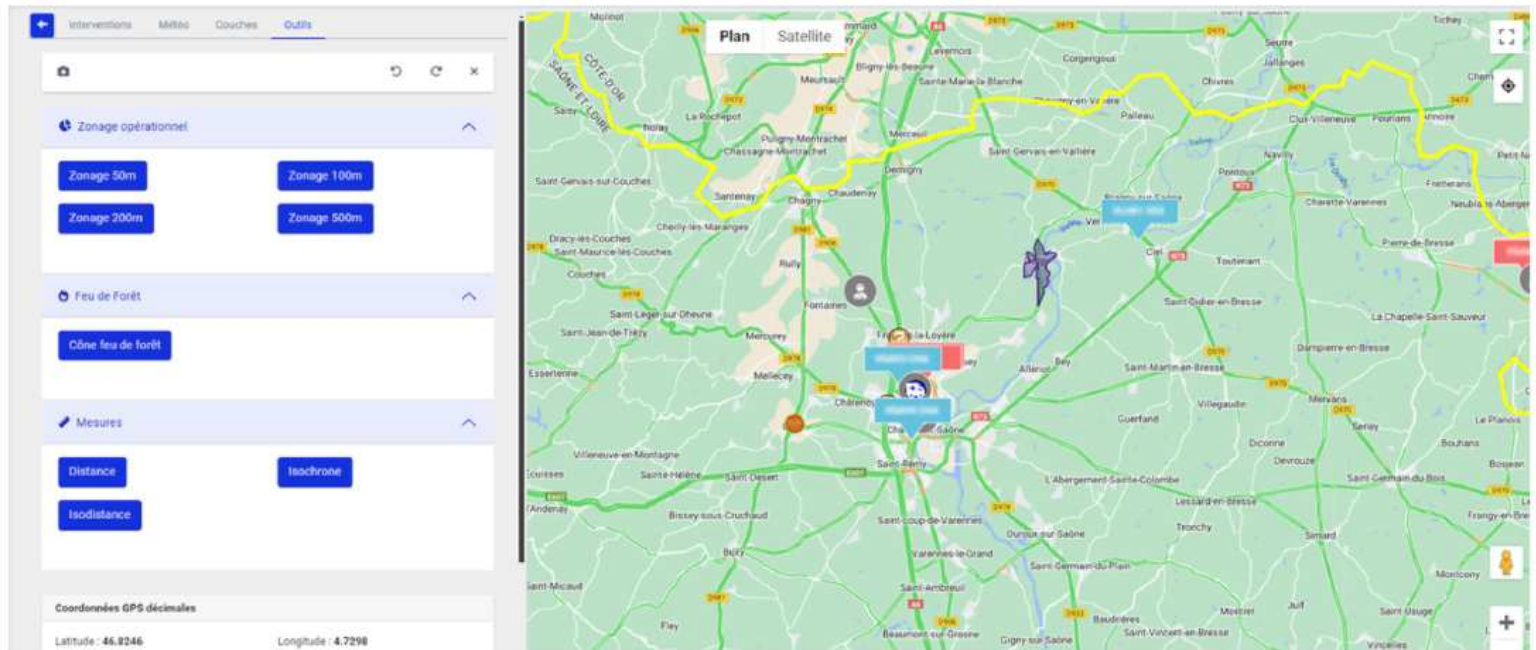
Interventions Météo Couches Outils

Zonage opérationnel

Zonage 50m
Zonage 100m
Zonage 200m
Zonage 500m

Feu de Forêt

Cône feu de forêt

Mesures

Distance
Isochrone
Isodistance

Coordonnées GPS décimales

Latitude : 46.8246
Longitude : 4.7298

Plan Satellite

Meursault
Bligny-lès-Beaune
Levernois
Corgengoux
Seurre
Jallanges
Sainte-Marie-la-Blanche
CÔTE-D'OR
SAÔNE-ET-LOIRE
La Rochepot
Nolay
Puligny-Montrachet
Chassagne-Montrachet
Merceuil
Palleau
Chivres
Pourlans
Saint-Gervais-en-Vallière
Navilly
Saint-Gervais-sur-Couches
Santenay
Chagny
Chaudenay
Demigny
Pontoux
Charette-Varennes
Dracy-lès-Couches
Saint-Maurice-lès-Couches
Cheilly-lès-Maranges
Couches
Rully
Ciel
Toutenant
Pierre-de-Bresse
Fontaines
Saint-Léger-sur-Dheune
Saint-Jean-de-Trézy
Mercurey
Saint-Didier-en-Bresse
La Chapelle-Saint-Sauveur
Essertenne
Mellecey
Châtenoy
Allériot
Bey
Saint-Martin-en-Bresse
Dampierre-en-Bresse
Villegaudin
Mervans
Guerfand
Serley
Le Planois
Bouhans
Villeneuve-en-Montagne
Sainte-Hélène
Saint-Désert
Saint-Rémy
Dicônne
Devrouze
L'Abergement-Sainte-Colombe
Saint-Germain-du-Bois
Bissey-sous-Cruchaud
Saint-Loup-de-Varennes
Lessard-en-Bresse
Ouroux-sur-Saône
Tronchy
Simard
Frangy-en-Bresse
Buxy
Varennes-le-Grand
Saint-Germain-du-Plain
Saint-Micaud
Saint-Ambreuil
Montcony
Fley
Baudrières
Saint-Vincent-en-Bresse
Montret
Juif
Saint-Usuge
Beaumont-sur-Grosne
Gigny-sur-Saône
Vincelles
Tichey
Neublans-Abergement
Petit-Noir
Fretterans
Annoire
Clux-Villeneuve